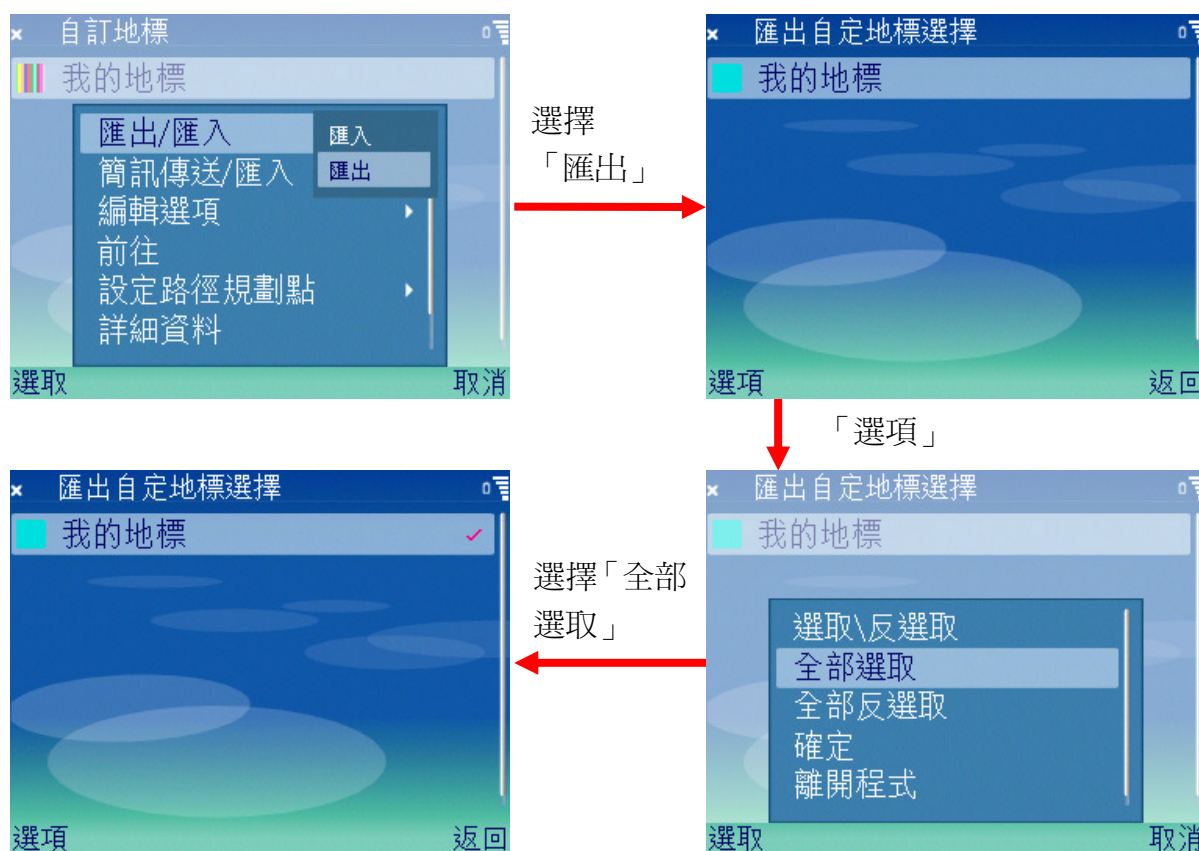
自訂地標

我的地標

匯出/匯入

匯入

匯出

簡訊傳送/匯入

編輯選項

前往

設定路徑規劃點

詳細資料

選取

取消

選擇「匯出」

匯出自定地標選擇

我的地標

選項

返回

「選項」

匯出自定地標選擇

我的地標

選取\反選取

全部選取

全部反選取

確定

離開程式

選取

取消

選擇「全部選取」

匯出自定地標選擇

我的地標

選項

返回